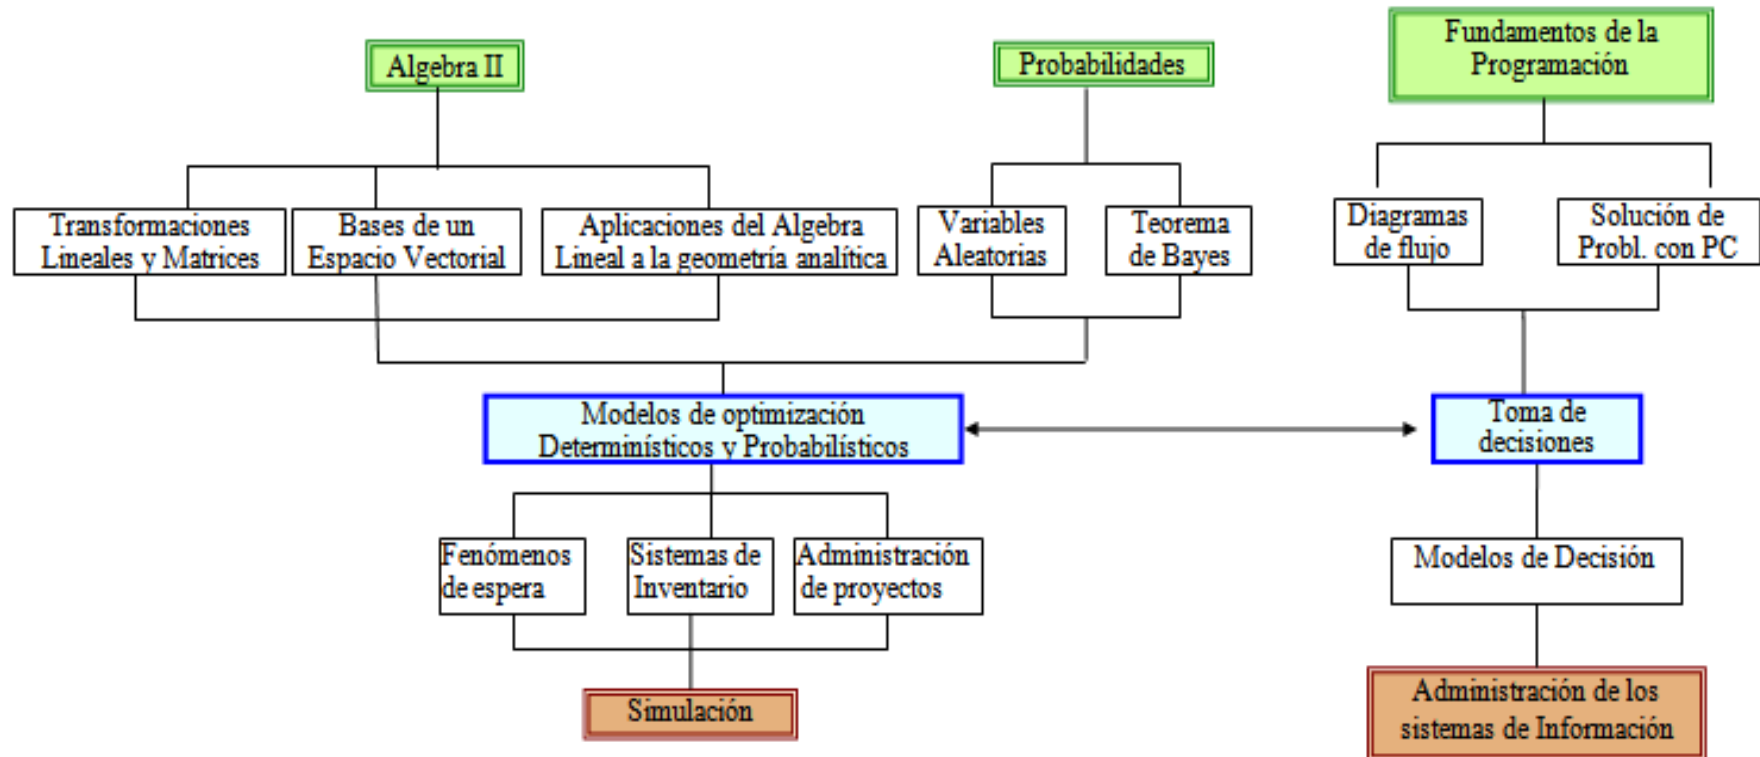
Algebra II

Probabilidades

Fundamentos de la Programación

Transformaciones Lineales y Matrices

Bases de un Espacio Vectorial

Aplicaciones del Algebra Lineal a la geometría analítica

Variables Aleatorias

Teorema de Bayes

Diagramas de flujo

Solución de Probl. con PC

Modelos de optimización Determinísticos y Probabilísticos

Toma de decisiones

Fenómenos de espera

Sistemas de Inventario

Administración de proyectos

Modelos de Decisión

Simulación

Administración de los sistemas de Información